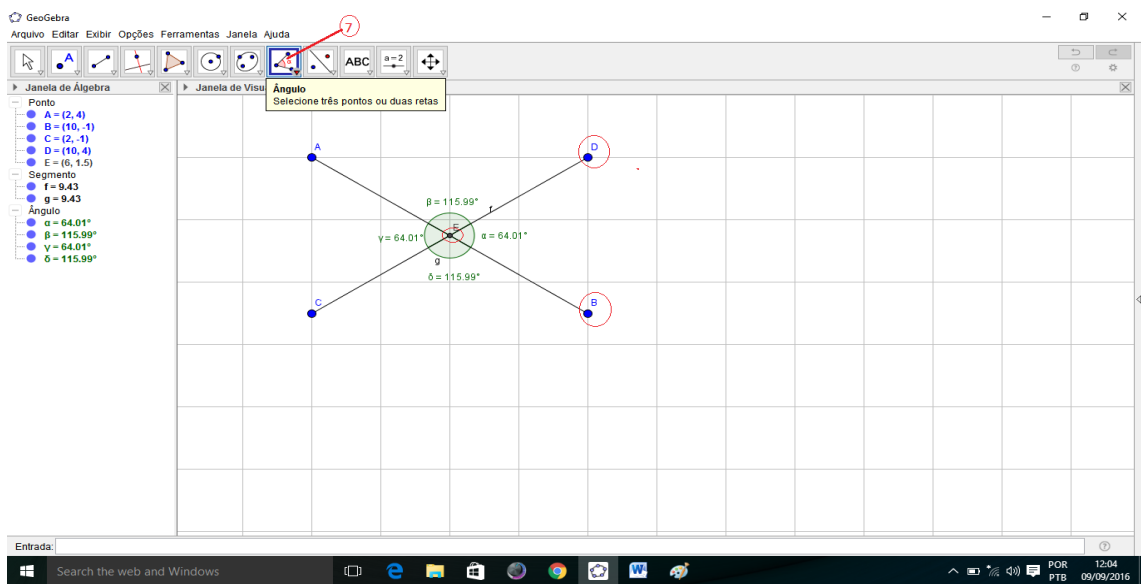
GeoGebra

Arquivo Editar Exibir Opções Ferramentas Janela Ajuda

7

ABC

a = 2

Janela de Álgebra

Janela de Visu

Ângulo
Selecione três pontos ou duas retas

Ponto
A = (2, 4)
B = (10, -1)
C = (2, -1)
D = (10, 4)
E = (6, 1.5)
Segmento
f = 9.43
g = 9.43
Ângulo
α = 64.01°
β = 115.99°
γ = 64.01°
δ = 115.99°

A

D

β = 115.99°

f

γ = 64.01°

E

α = 64.01°

g

δ = 115.99°

C

B

Entrada:

Search the web and Windows

POR PTB

12:04 09/09/2016